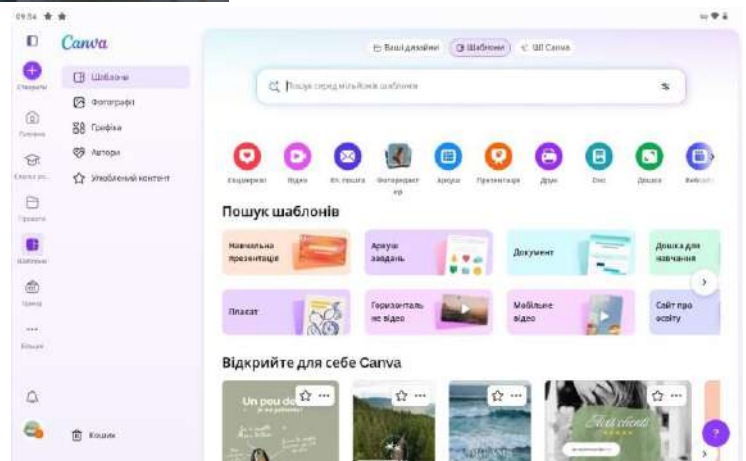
09:54

Canva

Створити

Головна

Класи ос...

Проєкти

Шаблони

Бренд

Більше

Шаблони

Фотографії

Графіка

Автори

Улюблений контент

Кошик

Ваші дизайни

Шаблони

ШІ Canva

Пошук серед мільйонів шаблонів

Соцмережі

Відео

Ел. пошта

Фотоколаж ер

Аркуші

Презентація

Друк

Сайт

Дошка

Вебсай

Пошук шаблонів

Навчальна презентація

Аркуші завдань

Документ

Дошка для навчання

Плакат

Горизонтальне відео

Мобільне відео

Сайт про освіту

Відкрийте для себе Canva

Un peu de

?